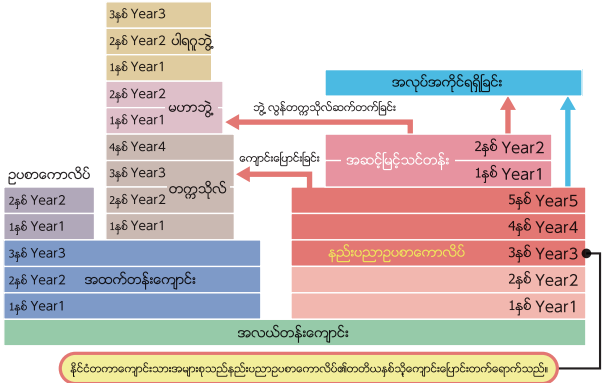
၃နှစ် Year3
၂နှစ် Year2 ပါရဂူဘွဲ့
၁နှစ် Year1

၂နှစ် Year2
မဟာဘွဲ့
၁နှစ် Year1

၄နှစ် Year4
၃နှစ် Year3
တက္ကသိုလ်
၂နှစ် Year2
၁နှစ် Year1

ဥပစာကောလိပ်
၂နှစ် Year2
၁နှစ် Year1

၃နှစ် Year3
၂နှစ် Year2 အထက်တန်းကျောင်း
၁နှစ် Year1

အလုပ်အကိုင်ရရှိခြင်း

ဘွဲ့ လွန်တက္ကသိုလ်ဆက်တက်ခြင်း

ကျောင်းပြောင်းခြင်း

၂နှစ် Year2
အဆင့်မြင့်သင်တန်း
၁နှစ် Year1

၅နှစ် Year5
၄နှစ် Year4
နည်းပညာဥပစာကောလိပ် ၃နှစ် Year3
၂နှစ် Year2
၁နှစ် Year1

အလယ်တန်းကျောင်း

နိုင်ငံတကာကျောင်းသားအများစုသည်နည်းပညာဥပစာကောလိပ်၏တတိယနှစ်သို့ကျောင်းပြောင်းတက်ရောက်သည်။